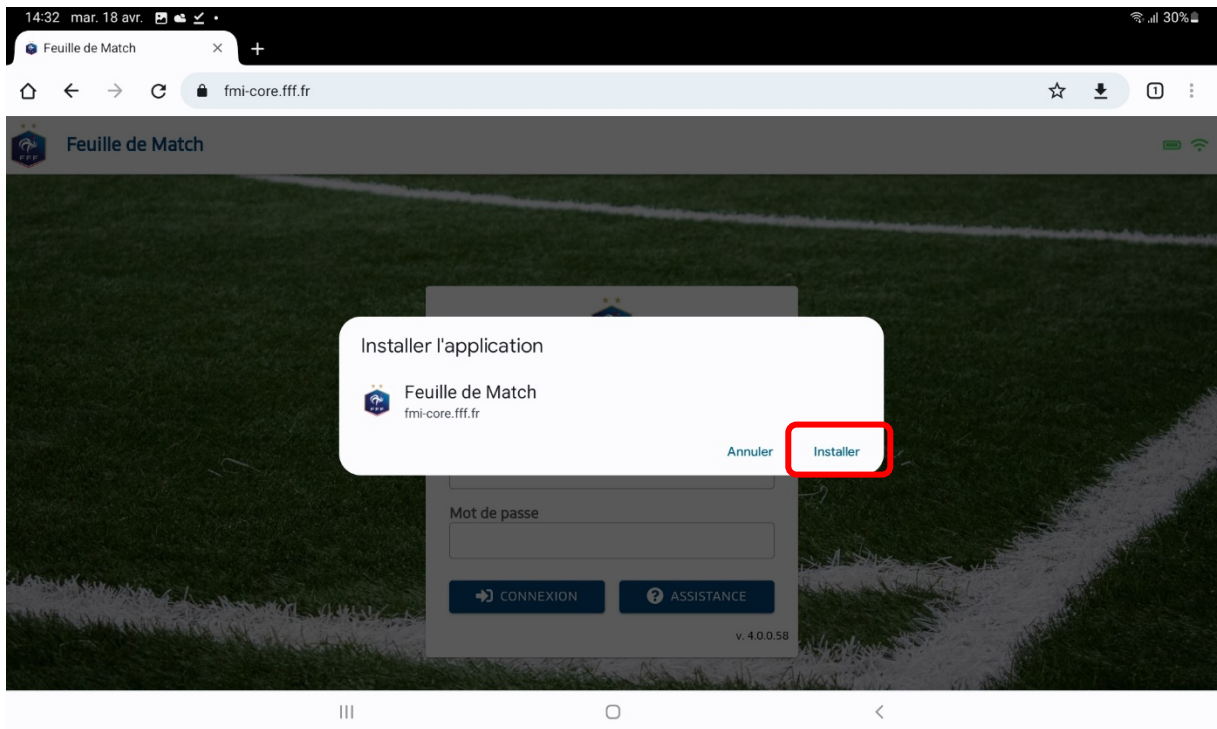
14:32 mar. 18 avr.

30%

Feuille de Match

fmi-core.fff.fr

1

Feuille de Match

Installer l'application

Feuille de Match
fmi-core.fff.fr

Annuler Installer

Mot de passe

CONNEXION

ASSISTANCE

v. 4.0.0.58